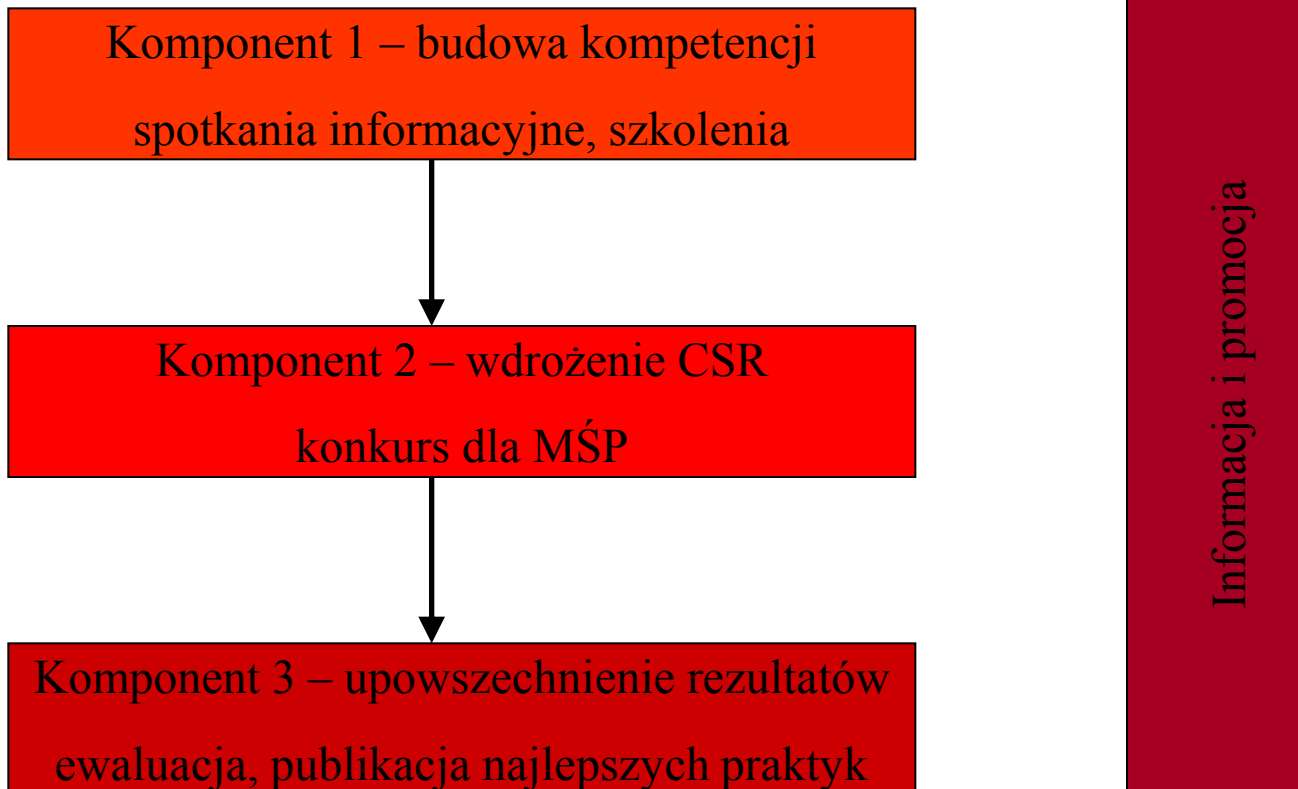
Komponent 1 – budowa kompetencji

spotkania informacyjne, szkolenia

Komponent 2 – wdrożenie CSR

konkurs dla MŚP

Komponent 3 – upowszechnienie rezultatów

ewaluacja, publikacja najlepszych praktyk

Informacja i promocja